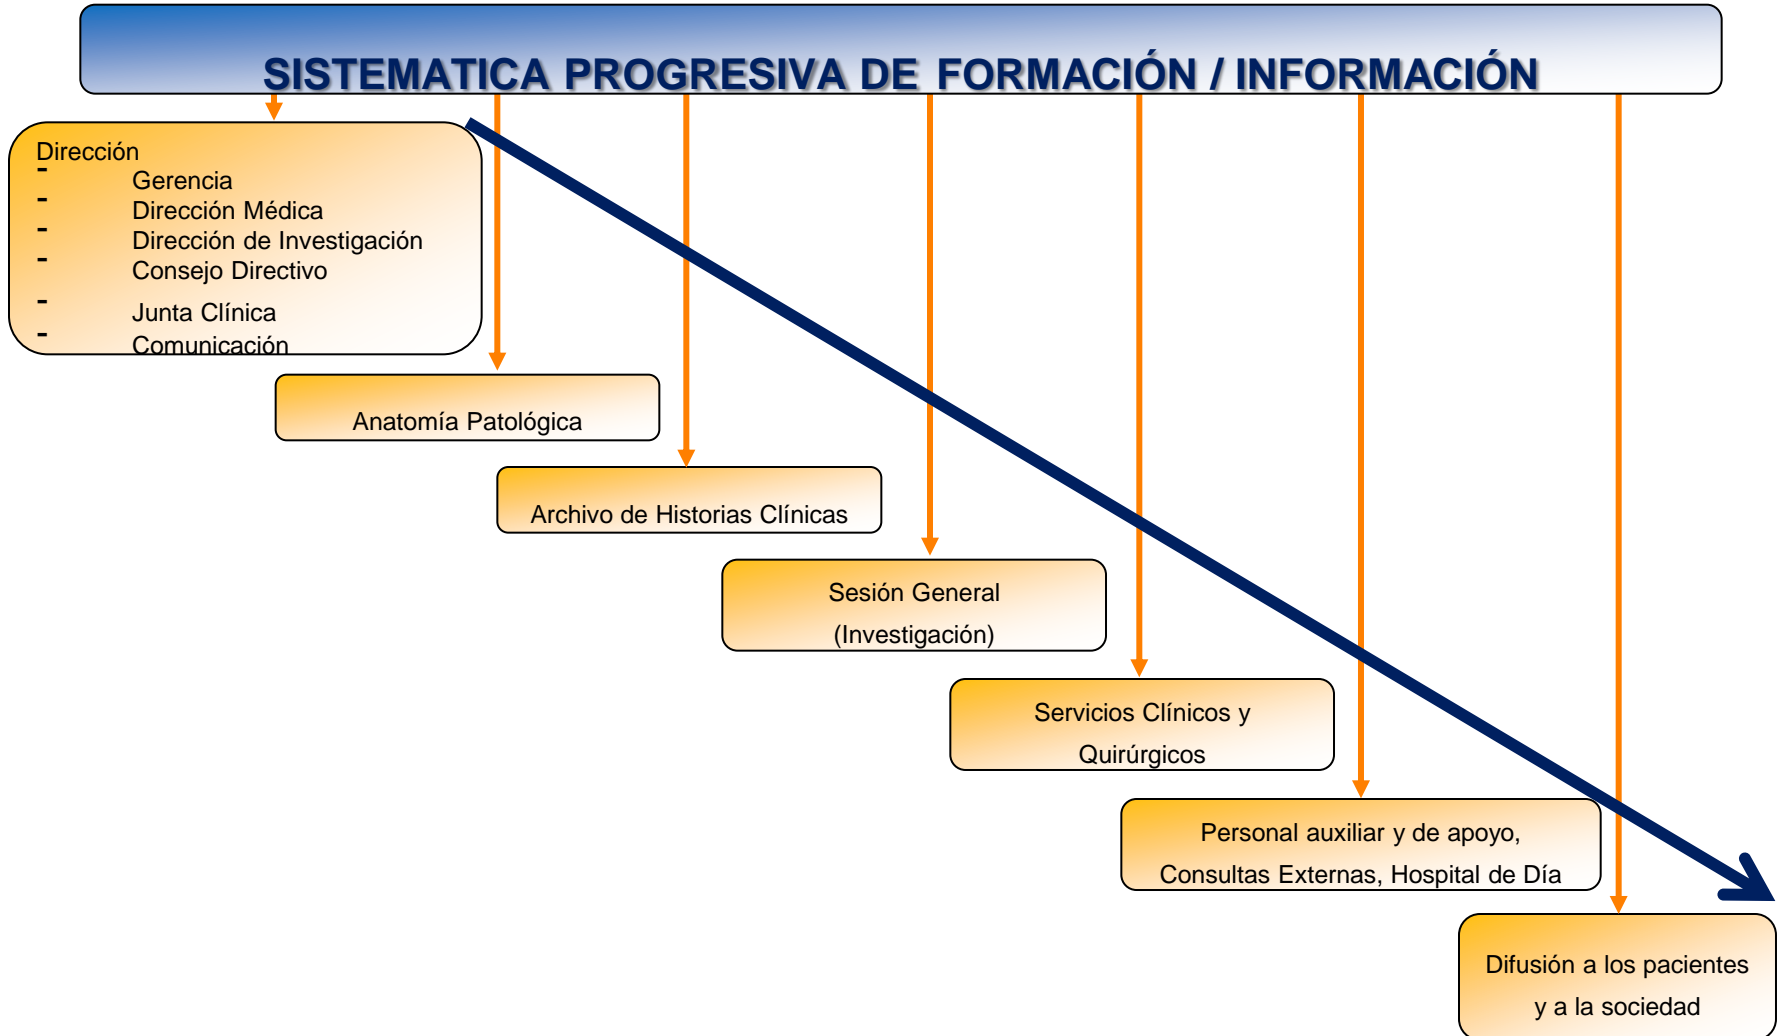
SISTEMATICA PROGRESIVA DE FORMACIÓN / INFORMACIÓN

Dirección
- Gerencia
- Dirección Médica
- Dirección de Investigación
- Consejo Directivo
- Junta Clínica
- Comunicación

Anatomía Patológica

Archivo de Historias Clínicas

Sesión General
(Investigación)

Servicios Clínicos y Quirúrgicos

Personal auxiliar y de apoyo, Consultas Externas, Hospital de Día

Difusión a los pacientes y a la sociedad